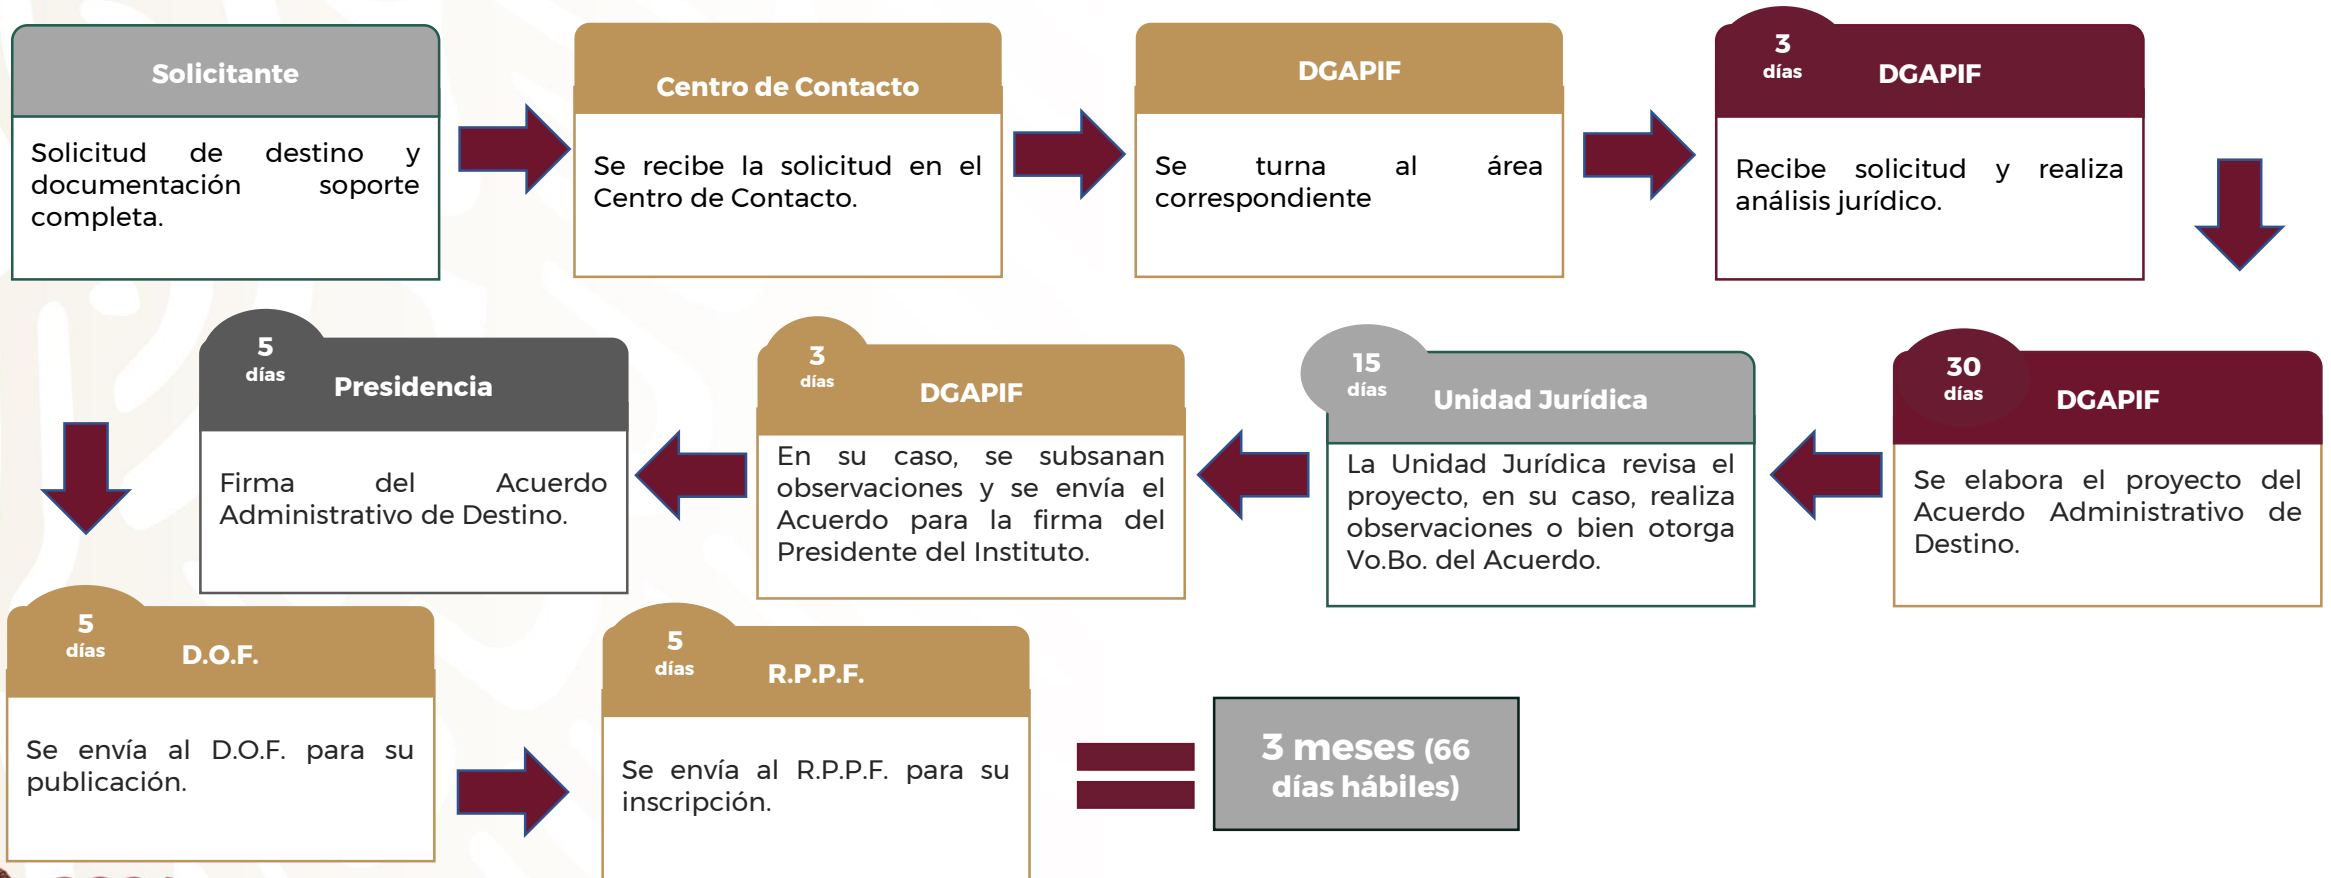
Solicitante

Solicitud de destino y documentación soporte completa.

Centro de Contacto

Se recibe la solicitud en el Centro de Contacto.

DGAPIF

Se turna al área correspondiente

3 días

DGAPIF

Recibe solicitud y realiza análisis jurídico.

30 días

DGAPIF

Se elabora el proyecto del Acuerdo Administrativo de Destino.

15 días

Unidad Jurídica

La Unidad Jurídica revisa el proyecto, en su caso, realiza observaciones o bien otorga Vo.Bo. del Acuerdo.

3 días

DGAPIF

En su caso, se subsanan observaciones y se envía el Acuerdo para la firma del Presidente del Instituto.

5 días

Presidencia

Firma del Acuerdo Administrativo de Destino.

5 días

D.O.F.

Se envía al D.O.F. para su publicación.

5 días

R.P.P.F.

Se envía al R.P.P.F. para su inscripción.

3 meses (66 días hábiles)